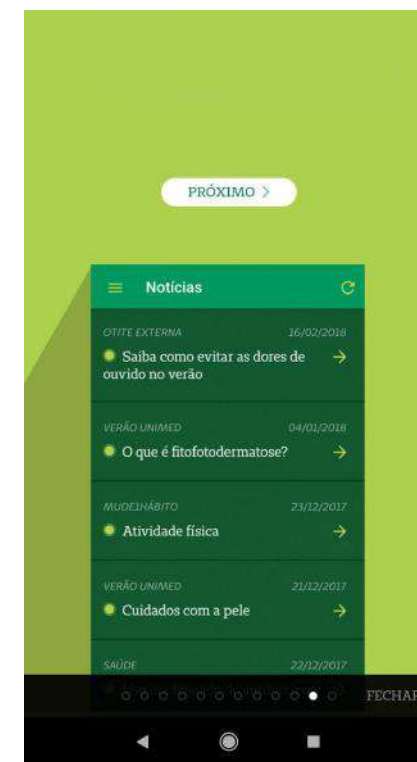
PRÓXIMO >

Notícias

OTITE EXTERNA 16/02/2018
Saiba como evitar as dores de ouvido no verão

VERÃO UNIMED 04/01/2018
O que é fitofotodermatose?

MUDE1HÁBITO 23/12/2017
Atividade física

VERÃO UNIMED 21/12/2017
Cuidados com a pele

SAÚDE 22/12/2017
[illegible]

FECHAR